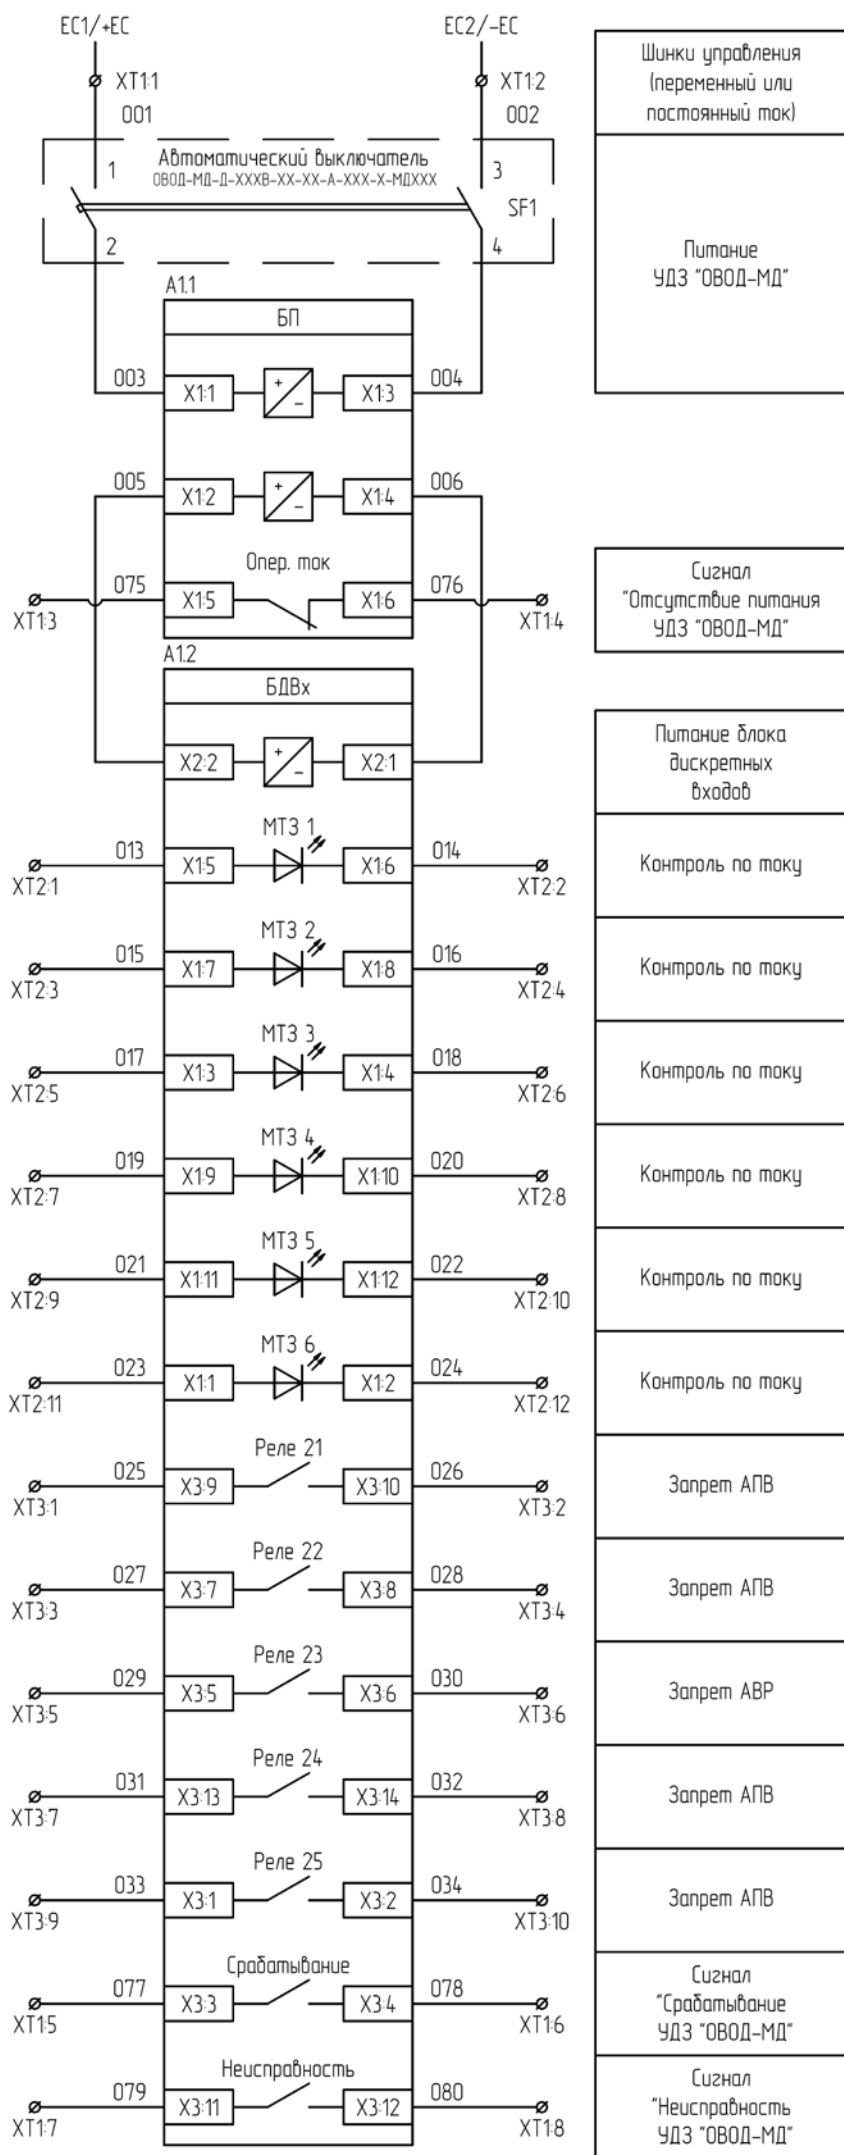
EC1/+EC
XT1:1
001

EC2/-EC
XT1:2
002

Автоматический выключатель
ОВОД-МД-Д-XXXВ-XX-XX-А-XXX-X-МДXXX
1
3
2
4
SF1

A1.1
БП
003
X1:1
X1:3
004
005
X1:2
X1:4
006
Опер. ток
075
X1:5
X1:6
076
XT1:3
XT1:4

A1.2
БДВх
X2:2
X2:1

МТЗ 1
013
X1:5
X1:6
014
XT2:1
XT2:2

МТЗ 2
015
X1:7
X1:8
016
XT2:3
XT2:4

МТЗ 3
017
X1:3
X1:4
018
XT2:5
XT2:6

МТЗ 4
019
X1:9
X1:10
020
XT2:7
XT2:8

МТЗ 5
021
X1:11
X1:12
022
XT2:9
XT2:10

МТЗ 6
023
X1:1
X1:2
024
XT2:11
XT2:12

Реле 21
025
X3:9
X3:10
026
XT3:1
XT3:2

Реле 22
027
X3:7
X3:8
028
XT3:3
XT3:4

Реле 23
029
X3:5
X3:6
030
XT3:5
XT3:6

Реле 24
031
X3:13
X3:14
032
XT3:7
XT3:8

Реле 25
033
X3:1
X3:2
034
XT3:9
XT3:10

Срабатывание
077
X3:3
X3:4
078
XT1:5
XT1:6

Неисправность
079
X3:11
X3:12
080
XT1:7
XT1:8

Шинки управления (переменный или постоянный ток)

Питание УДЗ "ОВОД-МД"

Сигнал "Отсутствие питания УДЗ "ОВОД-МД"

Питание блока дискретных входов

Контроль по току

Контроль по току

Контроль по току

Контроль по току

Контроль по току

Контроль по току

Запрет АПВ

Запрет АПВ

Запрет АВР

Запрет АПВ

Запрет АПВ

Сигнал "Срабатывание УДЗ "ОВОД-МД"

Сигнал "Неисправность УДЗ "ОВОД-МД"